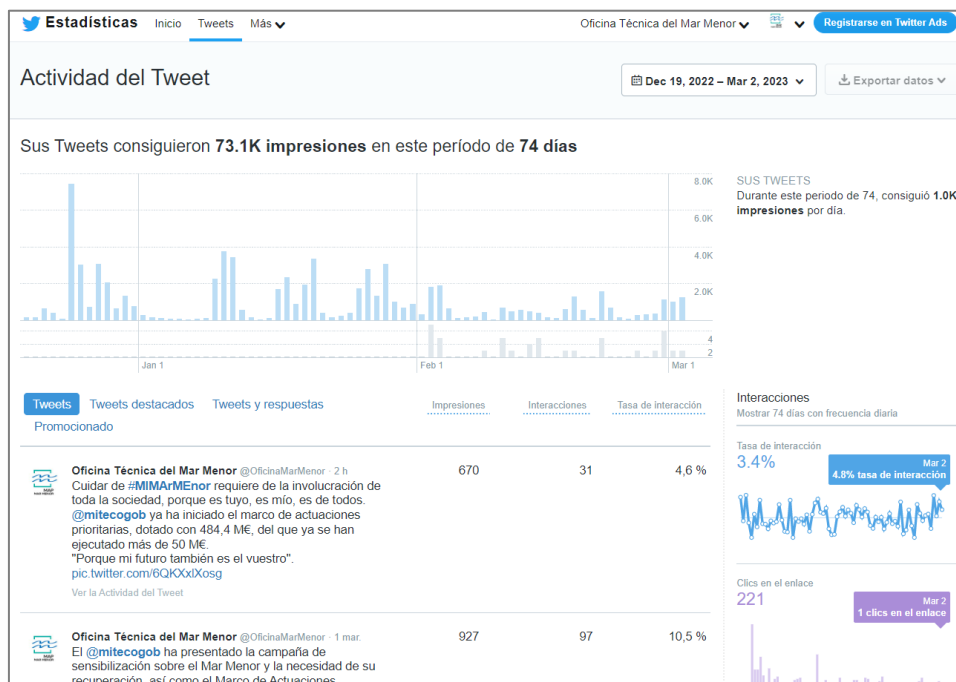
Estadísticas Inicio Tweets Más

Oficina Técnica del Mar Menor

Registrarse en Twitter Ads

Actividad del Tweet

Dec 19, 2022 – Mar 2, 2023

Exportar datos

Sus Tweets consiguieron **73.1K impresiones** en este período de **74 días**

8.0K
6.0K
4.0K
2.0K
4
2

Jan 1
Feb 1
Mar 1

SUS TWEETS
Durante este periodo de 74, consiguió **1.0K impresiones** por día.

Tweets Tweets destacados Tweets y respuestas Promocionado

Impresiones Interacciones Tasa de interacción

Oficina Técnica del Mar Menor @OficinaMarMenor · 2 h
Cuidar de #MIMArMEnor requiere de la involucración de toda la sociedad, porque es tuyo, es mío, es de todos. @mitecogob ya ha iniciado el marco de actuaciones prioritarias, dotado con 484,4 M€, del que ya se han ejecutado más de 50 M€.
"Porque mi futuro también es el vuestro".
pic.twitter.com/6QKXxlXosg
Ver la Actividad del Tweet

670 31 4,6 %

Oficina Técnica del Mar Menor @OficinaMarMenor · 1 mar.
El @mitecogob ha presentado la campaña de sensibilización sobre el Mar Menor y la necesidad de su recuperación, así como el Marco de Actuaciones

927 97 10,5 %

Interacciones
Mostrar 74 días con frecuencia diaria

Tasa de interacción
3.4%
Mar 2
4.8% tasa de interacción

Clics en el enlace
221
Mar 2
1 clics en el enlace